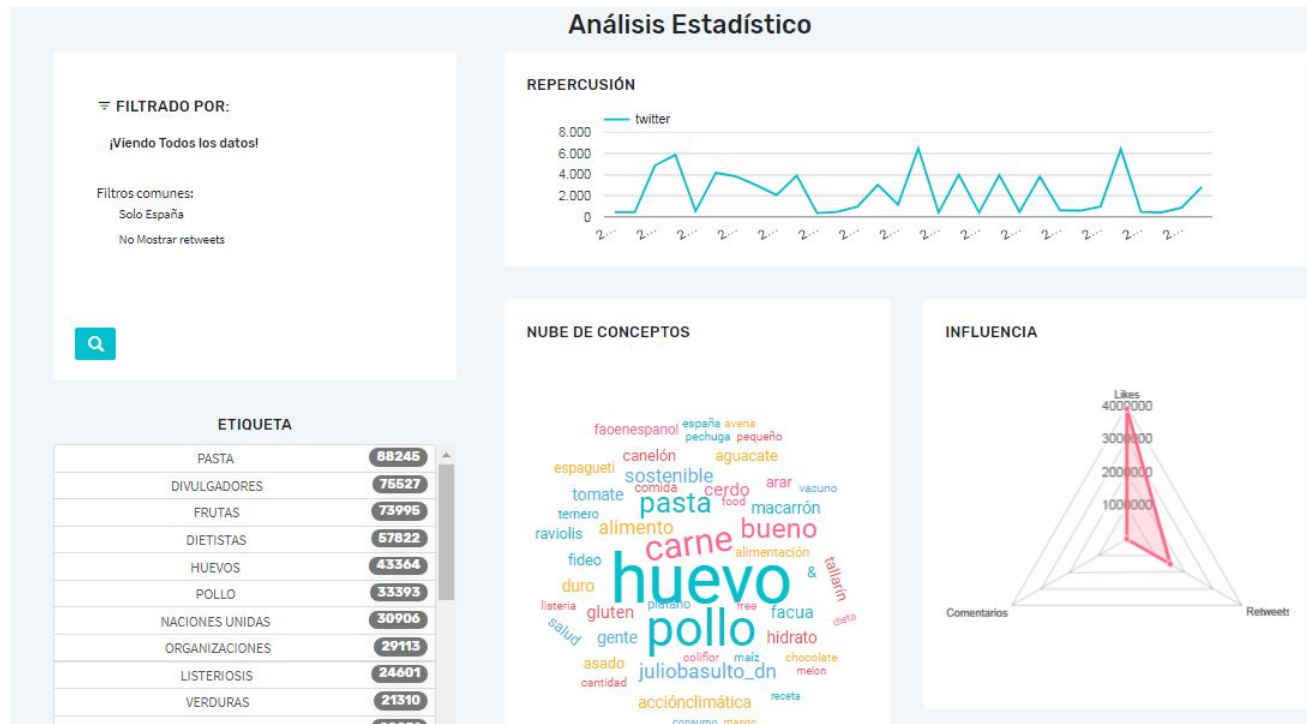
Análisis Estadístico

FILTRADO POR:

¡Viendo Todos los datos!

Filtros comunes:
Solo España
No Mostrar retweets

ETIQUETA

| | |
|---|---|
| PASTA | 88245 |
| DIVULGADORES | 75527 |
| FRUTAS | 73995 |
| DIETISTAS | 57822 |
| HUEVOS | 43364 |
| POLLO | 33393 |
| NACIONES UNIDAS | 30906 |
| ORGANIZACIONES | 29113 |
| LISTERIOSIS | 24601 |
| VERDURAS | 21310 |

REPERCUSIÓN

twitter

8.000
6.000
4.000
2.000
0

2... 2... 2... 2... 2... 2... 2... 2... 2... 2... 2... 2... 2... 2... 2...

NUBE DE CONCEPTOS

faoenespanol españa avena pechuga pequeño espagueti canelón aguacate sostenible tomate comida cerdo arar vacuno pasta food macarrón ternero raviolis alimento bueno carne alimentación fideo tallarín duro huevo & listeria gluten platano free facua dieta salud gente pollo hidrato coliflor maiz chocolate asado juliobasulto_dn melon cantidad receta acciónclimática consumo mango

INFLUENCIA

Likes
4000000
3000000
2000000
1000000
Comentarios
Retweets